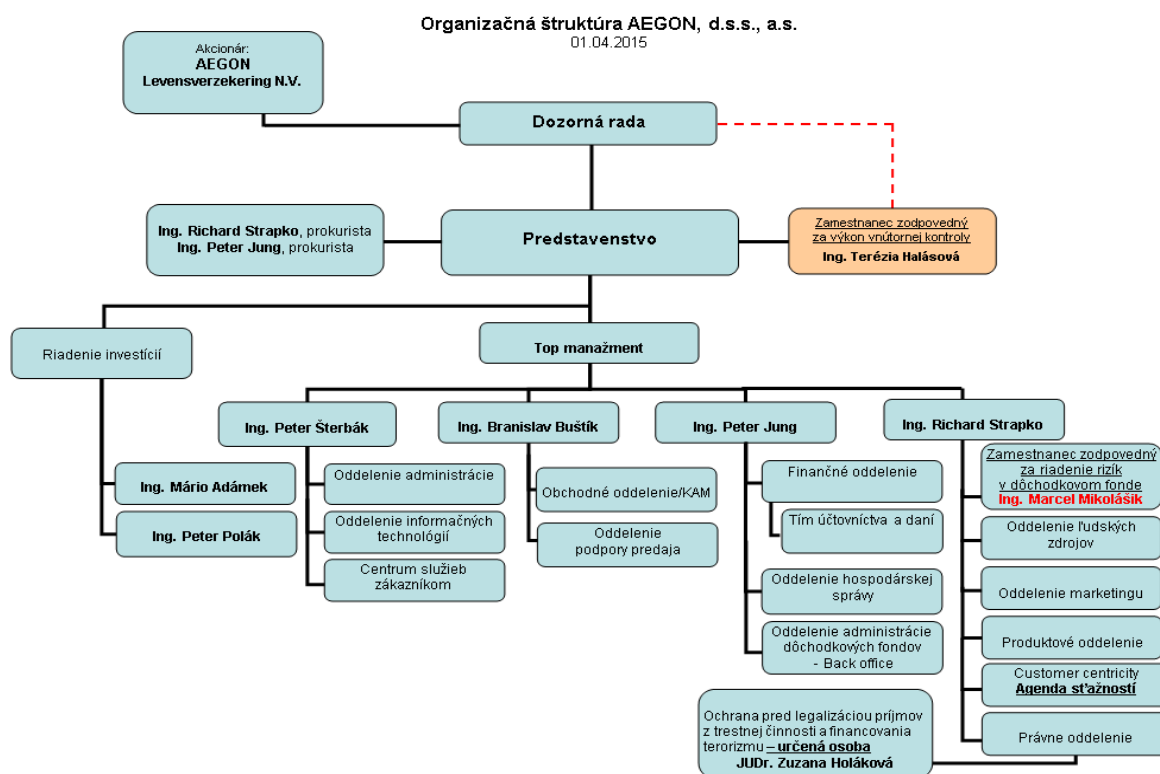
Organizačná štruktúra AEGON, d.s.s., a.s.
01.04.2015

Akcionár:
AEGON
Levensverzekering N.V.

Dozorná rada

Ing. Richard Strapko, prokurista
Ing. Peter Jung, prokurista

Predstavenstvo

Zamestnanec zodpovedný za výkon vnútornej kontroly
Ing. Terézia Halásová

Riadenie investícii

Top manažment

Ing. Mário Adámek

Ing. Peter Polák

Ing. Peter Šterbák

Oddelenie administrácie

Oddelenie informačných technológií

Centrum služieb zákazníkom

Ing. Branislav Buštík

Obchodné oddelenie/KAM

Oddelenie podpory predaja

Ing. Peter Jung

Finančné oddelenie

Tím účtovníctva a daní

Oddelenie hospodárskej správy

Oddelenie administrácie dôchodkových fondov - Back office

Ing. Richard Strapko

Zamestnanec zodpovedný za riadenie rizík v dôchodkovom fonde
Ing. Marcel Mikolášik

Oddelenie ľudských zdrojov

Oddelenie marketingu

Produktové oddelenie

Customer centricity
Agenda sťažností

Právne oddelenie

Ochrana pred legalizáciou príjmov z trestnej činnosti a financovania terorizmu – určená osoba
JUDr. Zuzana Holáková